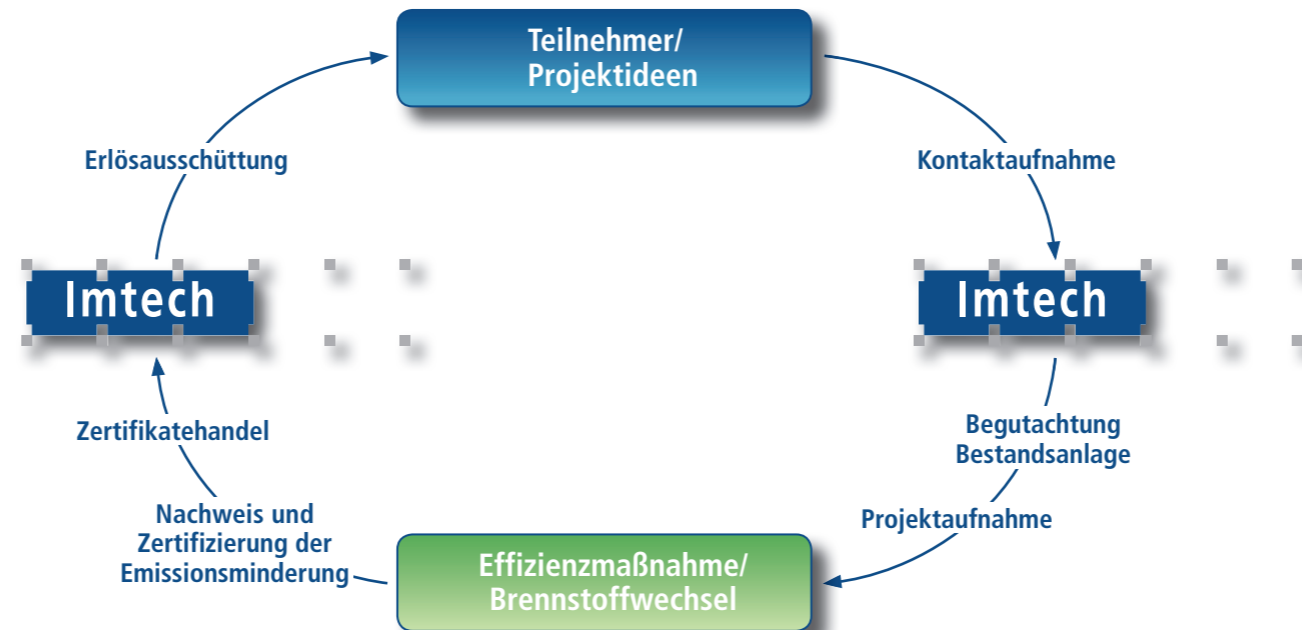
Teilnehmer/
Projektideen

Kontaktaufnahme

Imtech

Begutachtung
Bestandsanlage

Projektaufnahme

Effizienzmaßnahme/
Brennstoffwechsel

Nachweis und
Zertifizierung der
Emissionsminderung

Zertifikatehandel

Imtech

Erlösausschüttung